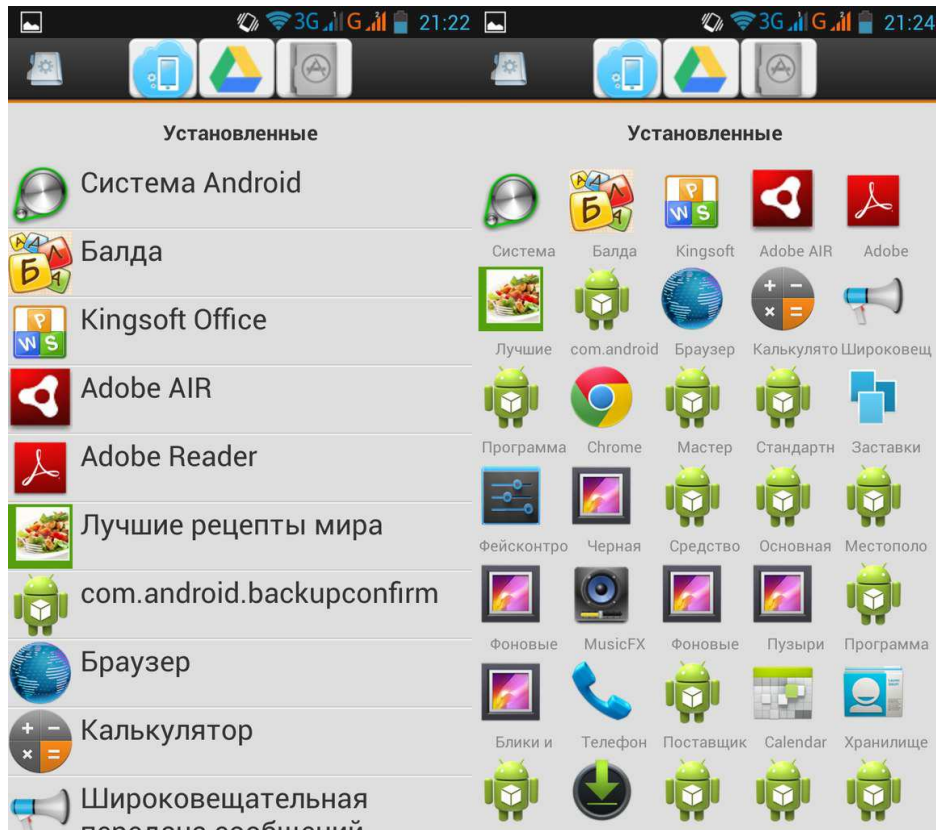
3G G 21:22

Установленные

Система Android

Балда

Kingsoft Office

Adobe AIR

Adobe Reader

Лучшие рецепты мира

com.android.backupconfirm

Браузер

Калькулятор

Широковещательная

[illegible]

3G G 21:24

Установленные

Система Балда Kingsoft Adobe AIR Adobe

Лучшие com.android Браузер Калькулято Широковещ

Программа Chrome Мастер Стандартн Заставки

Фейсконтро Черная Средство Основная Местополо

Фоновые MusicFX Фоновые Пузыри Программа

Блики и Телефон Поставщик Calendar Хранилище